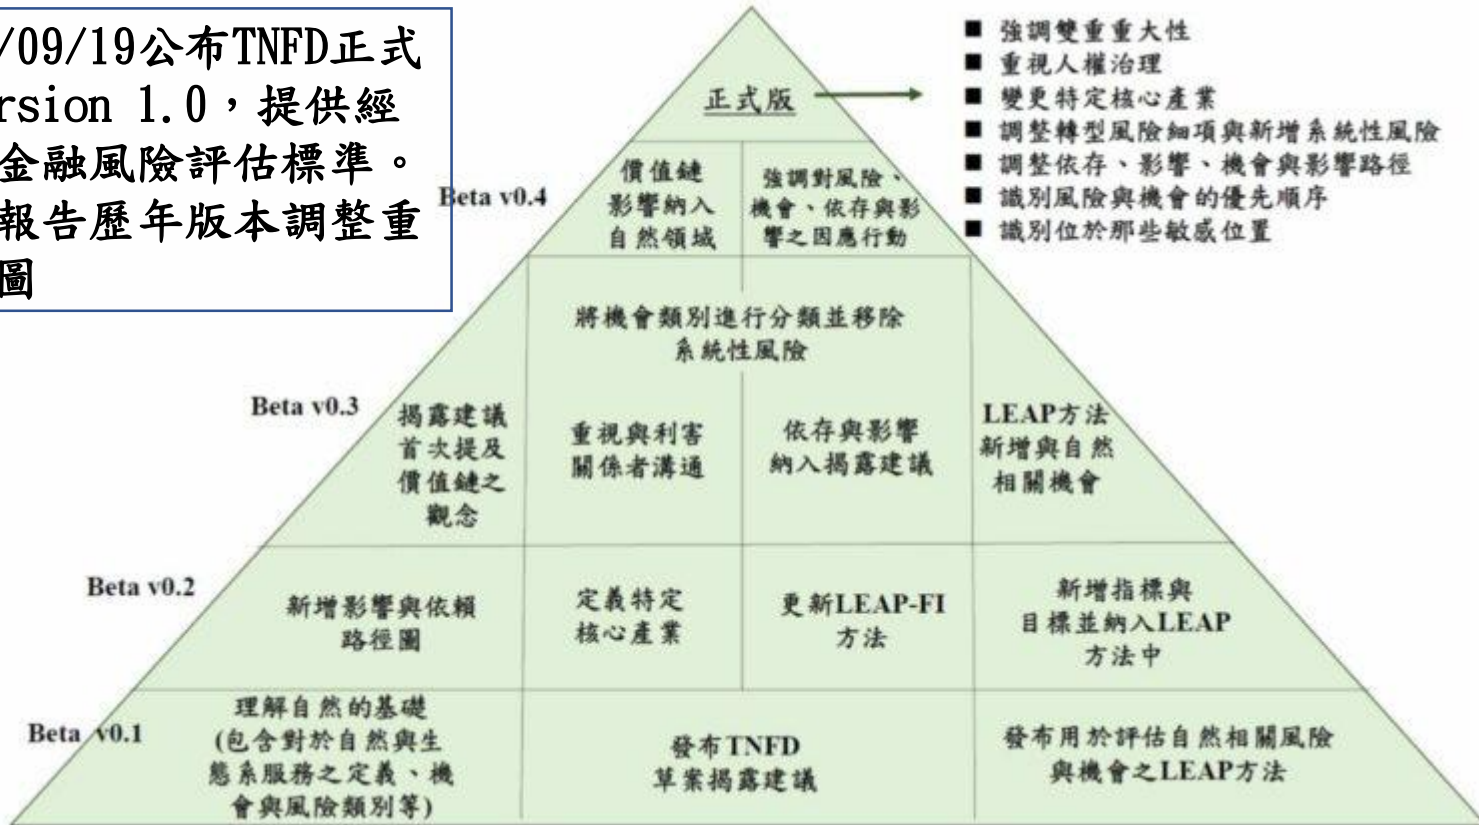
/09/19公布TNFD正式 rsion 1.0，提供經金融風險評估標準。報告歷年版本調整重圖

正式版

■ 強調雙重重大性
■ 重視人權治理
■ 變更特定核心產業
■ 調整轉型風險細項與新增系統性風險
■ 調整依存、影響、機會與影響路徑
■ 識別風險與機會的優先順序
■ 識別位於那些敏感位置

Beta v0.4

價值鏈影響納入自然領域

強調對風險、機會、依存與影響之因應行動

將機會類別進行分類並移除系統性風險

Beta v0.3

揭露建議首次提及價值鏈之觀念

重視與利害關係者溝通

依存與影響納入揭露建議

LEAP方法新增與自然相關機會

Beta v0.2

新增影響與依賴路徑圖

定義特定核心產業

更新LEAP-FI方法

新增指標與目標並納入LEAP方法中

Beta v0.1

理解自然的基礎(包含對於自然與生態系服務之定義、機會與風險類別等)

發布TNFD草案揭露建議

發布用於評估自然相關風險與機會之LEAP方法